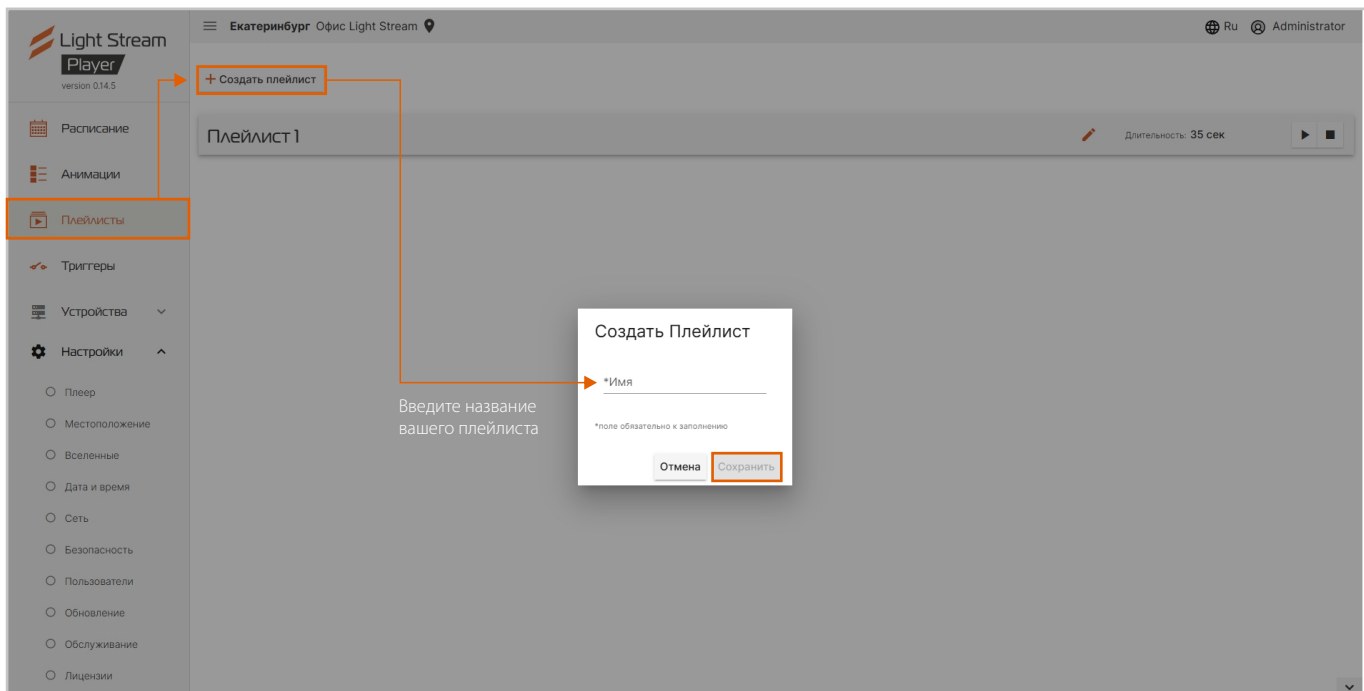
Light Stream Player
version 0.14.5

Расписание

Анимации

Плейлисты

Триггеры

Устройства

Настройки

Плеер

Местоположение

Вселенные

Дата и время

Сеть

Безопасность

Пользователи

Обновление

Обслуживание

Лицензии

Екатеринбург Офис Light Stream

Ru Administrator

+ Создать плейлист

Плейлист 1

Длительность: 35 сек

Введите название вашего плейлиста

Создать Плейлист

*Имя

*поле обязательно к заполнению

Отмена Сохранить